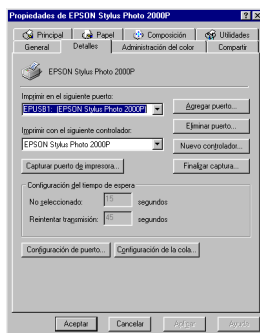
Propiedades de EPSON Stylus Photo 2000P

Principal | Papel | Composición | Utilidades
General | Detalles | Administración del color | Compartir

EPSON Stylus Photo 2000P

Imprimir en el siguiente puerto:
EPUSB1: (EPSON Stylus Photo 2000P)
Agregar puerto...
Eliminar puerto...

Imprimir con el siguiente controlador:
EPSON Stylus Photo 2000P
Nuevo controlador...

Capturar puerto de impresora...
Finalizar captura...

Configuración del tiempo de espera
No seleccionado: 15 segundos
Reintentar transmisión: 45 segundos

Configuración de puerto...
Configuración de la cola...

Aceptar
Cancelar
Aplicar
Ayuda